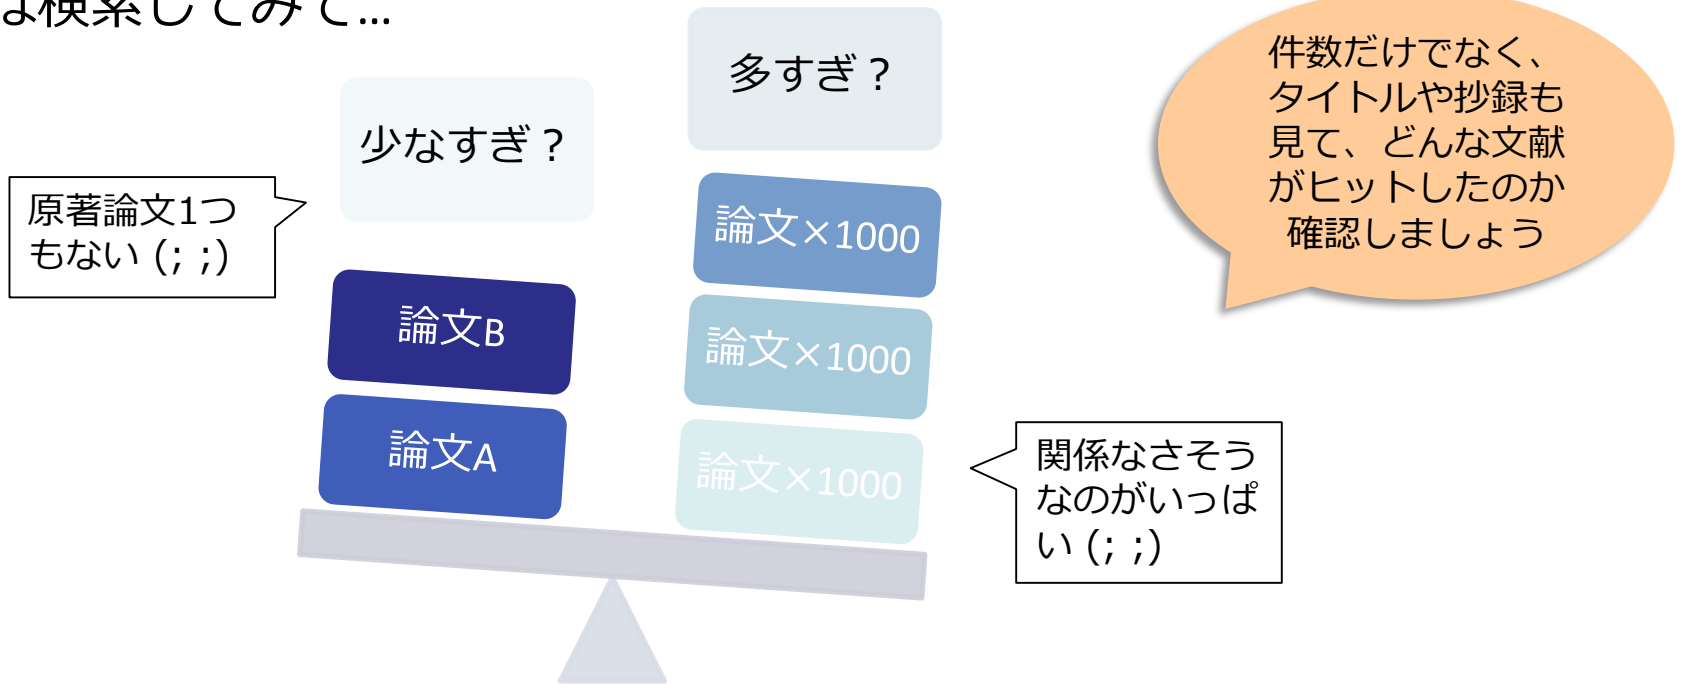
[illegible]検索してみて…

少なすぎ？

多すぎ？

件数だけでなく、タイトルや抄録も見て、どんな文献がヒットしたのか確認しましょう

原著論文1つもない (; ;)

論文×1000

論文B

論文×1000

論文A

論文×1000

関係なさそうなのがいっぱい (; ;)